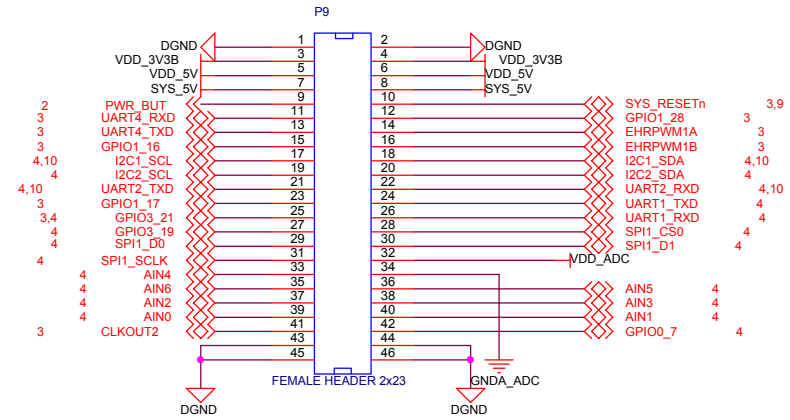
P9

DGND 1 2 DGND
VDD_3V3B 3 4 VDD_3V3B
VDD_5V 5 6 VDD_5V
SYS_5V 7 8 SYS_5V
9 10

2 PWR_BUT 11 12 SYS_RESETn 3,9
3 UART4_RXD 13 14 GPIO1_28 3
3 UART4_TXD 15 16 EHRPWM1A 3
3 GPIO1_16 17 18 EHRPWM1B 3
4,10 I2C1_SCL 19 20 I2C1_SDA 4,10
4 I2C2_SCL 21 22 I2C2_SDA 4
4,10 UART2_TXD 23 24 UART2_RXD 4,10
3 GPIO1_17 25 26 UART1_TXD 4
3,4 GPIO3_21 27 28 UART1_RXD 4
4 GPIO3_19 29 30 SPI1_CS0 4
4 SPI1_D0 31 32 SPI1_D1 4
4 SPI1_SCLK 33 34 VDD_ADC
4 AIN4 35 36
4 AIN6 37 38 AIN5 4
4 AIN2 39 40 AIN3 4
4 AIN0 41 42 AIN1 4
3 CLKOUT2 43 44 GPIO0_7 4
45 46

FEMALE HEADER 2x23

GNDA_ADC

DGND DGND